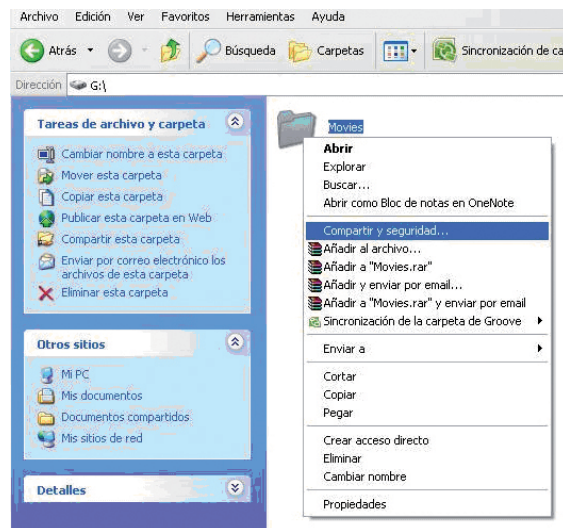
Archivo Edición Ver Favoritos Herramientas Ayuda

Atrás Búsqueda Carpetas Sincronización de ca

Dirección G:\

Tareas de archivo y carpeta

Cambiar nombre a esta carpeta
Mover esta carpeta
Copiar esta carpeta
Publicar esta carpeta en Web
Compartir esta carpeta
Enviar por correo electrónico los archivos de esta carpeta
Eliminar esta carpeta

Otros sitios

Mi PC
Mis documentos
Documentos compartidos
Mis sitios de red

Detalles

Movies

Abrir
Explorar
Buscar...
Abrir como Bloc de notas en OneNote
Compartir y seguridad...
Añadir al archivo...
Añadir a "Movies.rar"
Añadir y enviar por email...
Añadir a "Movies.rar" y enviar por email
Sincronización de la carpeta de Groove
Enviar a
Cortar
Copiar
Pegar
Crear acceso directo
Eliminar
Cambiar nombre
Propiedades